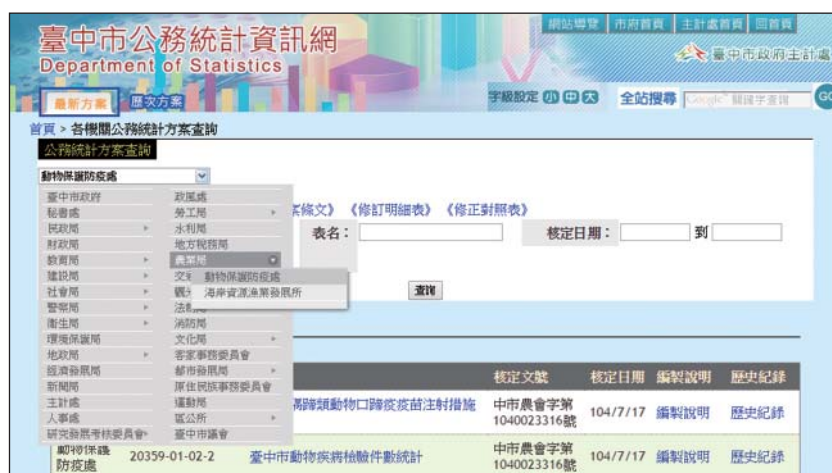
臺中市公務統計資訊網
Department of Statistics

網站導覽 | 市府首頁 | 主計處首頁 | 回首頁

臺中市政府主計處

最新方案 | 歷次方案

字級設定 小 中 大 全站搜尋 Google 關鍵字查詢 GO

首頁 > 各機關公務統計方案查詢

公務統計方案查詢

動物保護防疫處

| | |
|---|---|
| 臺中市政府 | 政風處 |
| 秘書處 | 勞工局 |
| 民政局 | 水利局 |
| 財政局 | 地方稅務局 |
| 教育局 | 農業局 |
| 建設局 | 文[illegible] |
| 社會局 | 觀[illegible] |
| 警察局 | 法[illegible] |
| 衛生局 | 消防局 |
| 環境保護局 | 文化局 |
| 地政局 | 客家事務委員會 |
| 經濟發展局 | 都市發展局 |
| 新聞局 | 原住民族事務委員會 |
| 主計處 | 運動局 |
| 人事處 | 區公所 |
| 研究發展考核委員會 | 臺中市議會 |

動物保護防疫處
海岸資源漁業發展所

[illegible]條文》 《修訂明細表》 《修正對照表》

表名： 核定日期： 到

查詢

| | | | 核定文號 | 核定日期 | 編製說明 | 歷史紀錄 |
|---|---|---|---|---|---|---|
| | | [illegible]蹄類動物口蹄疫疫苗注射措施 | 中市農會字第1040023316號 | 104/7/17 | 編製說明 | 歷史紀錄 |
| 動物保護防疫處 | 20359-01-02-2 | 臺中市動物疾病檢驗件數統計 | 中市農會字第1040023316號 | 104/7/17 | 編製說明 | 歷史紀錄 |